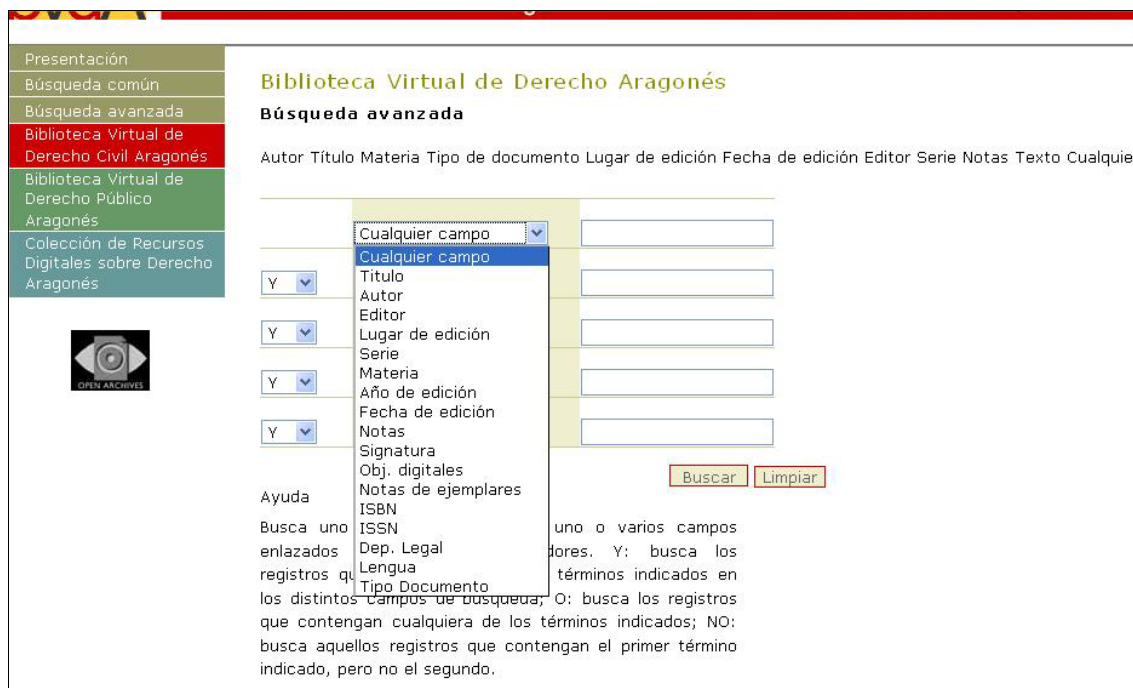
Presentación
Búsqueda común
Búsqueda avanzada
Biblioteca Virtual de Derecho Civil Aragonés
Biblioteca Virtual de Derecho Público Aragonés
Colección de Recursos Digitales sobre Derecho Aragonés

OPEN ARCHIVES

Biblioteca Virtual de Derecho Aragonés

Búsqueda avanzada

Autor Título Materia Tipo de documento Lugar de edición Fecha de edición Editor Serie Notas Texto Cualquie

Cualquier campo
Cualquier campo
Título
Autor
Editor
Lugar de edición
Serie
Materia
Año de edición
Fecha de edición
Notas
Signatura
Obj. digitales
Notas de ejemplares
ISBN
ISSN
Dep. Legal
Lengua
Tipo Documento

Y
Y
Y
Y

Buscar Limpiar

Ayuda

Busca uno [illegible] uno o varios campos enlazados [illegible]dores. Y: busca los registros qu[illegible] términos indicados en los distintos campos de búsqueda; O: busca los registros que contengan cualquiera de los términos indicados; NO: busca aquellos registros que contengan el primer término indicado, pero no el segundo.